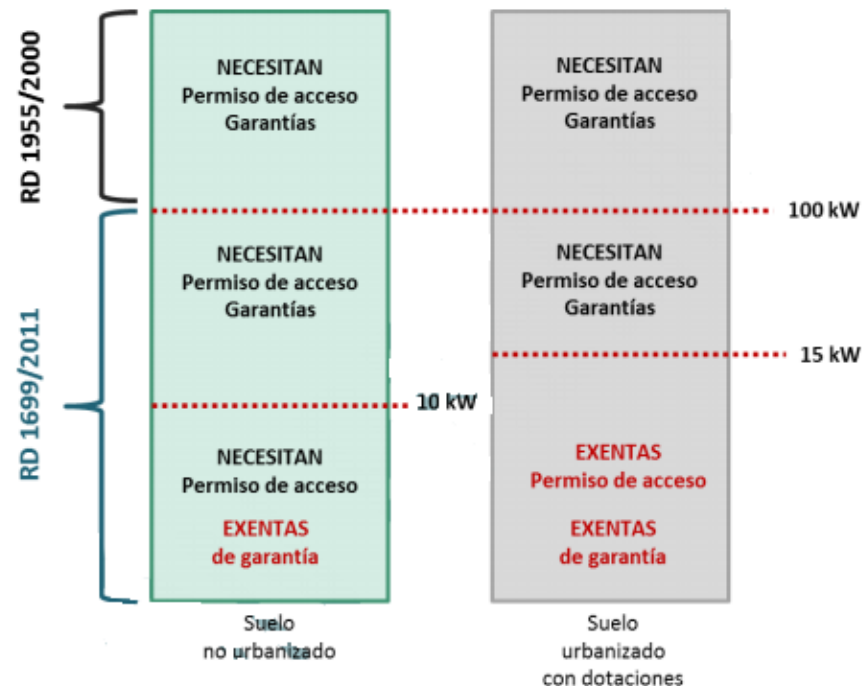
RD 1955/2000

RD 1699/2011

NECESITAN
Permiso de acceso
Garantías

NECESITAN
Permiso de acceso
Garantías

10 kW

NECESITAN
Permiso de acceso

EXENTAS
de garantía

Suelo
no urbanizado

NECESITAN
Permiso de acceso
Garantías

100 kW

NECESITAN
Permiso de acceso
Garantías

15 kW

EXENTAS
Permiso de acceso

EXENTAS
de garantía

Suelo
urbanizado
con dotaciones